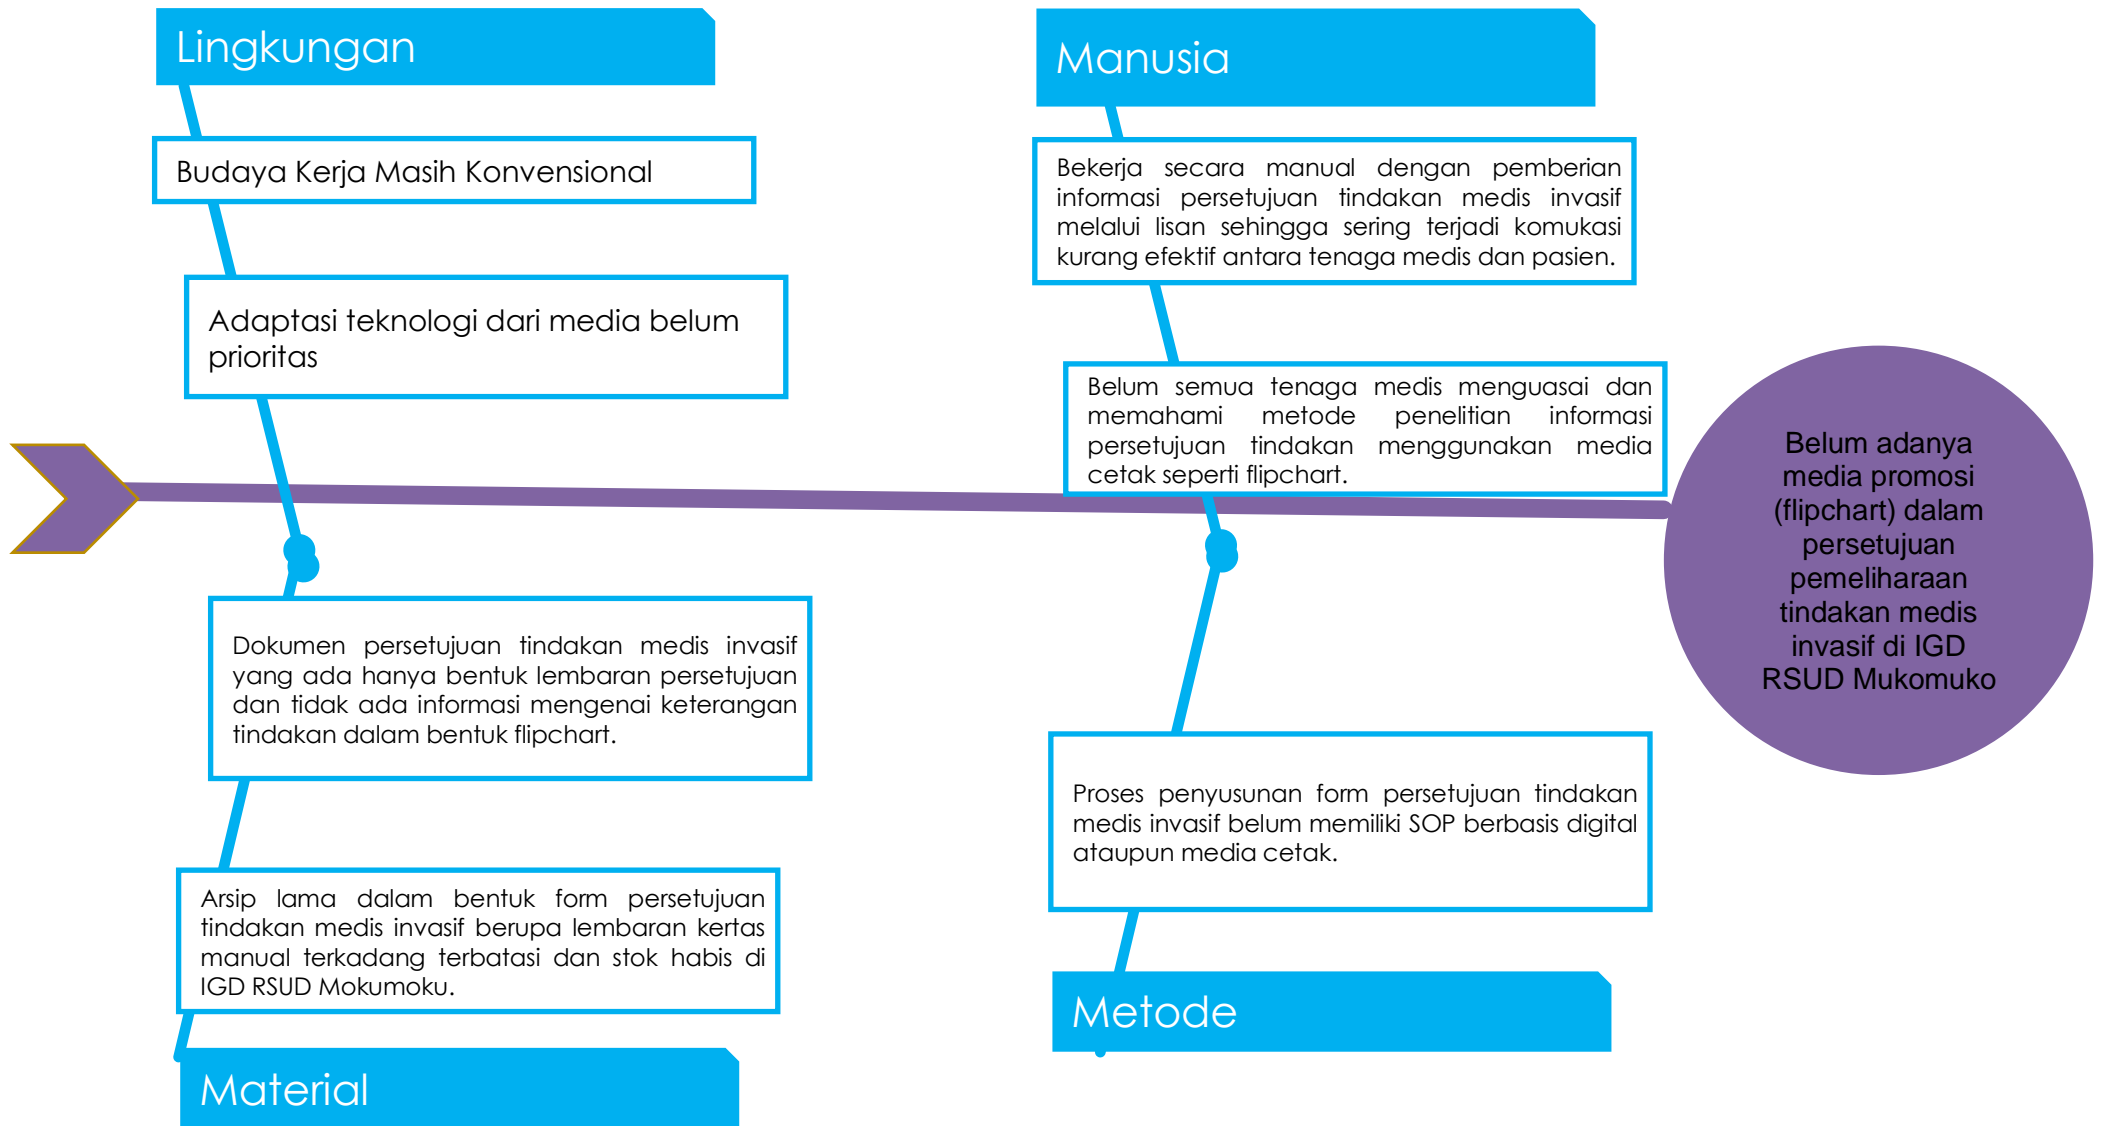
Lingkungan

Budaya Kerja Masih Konvensional

Adaptasi teknologi dari media belum prioritas

Manusia

Bekerja secara manual dengan pemberian informasi persetujuan tindakan medis invasif melalui lisan sehingga sering terjadi komukasi kurang efektif antara tenaga medis dan pasien.

Belum semua tenaga medis menguasai dan memahami metode penelitian informasi persetujuan tindakan menggunakan media cetak seperti flipchart.

Belum adanya media promosi (flipchart) dalam persetujuan pemeliharaan tindakan medis invasif di IGD RSUD Mukomuko

Dokumen persetujuan tindakan medis invasif yang ada hanya bentuk lembaran persetujuan dan tidak ada informasi mengenai keterangan tindakan dalam bentuk flipchart.

Arsip lama dalam bentuk form persetujuan tindakan medis invasif berupa lembaran kertas manual terkadang terbatasi dan stok habis di IGD RSUD Mokumoku.

Material

Proses penyusunan form persetujuan tindakan medis invasif belum memiliki SOP berbasis digital ataupun media cetak.

Metode